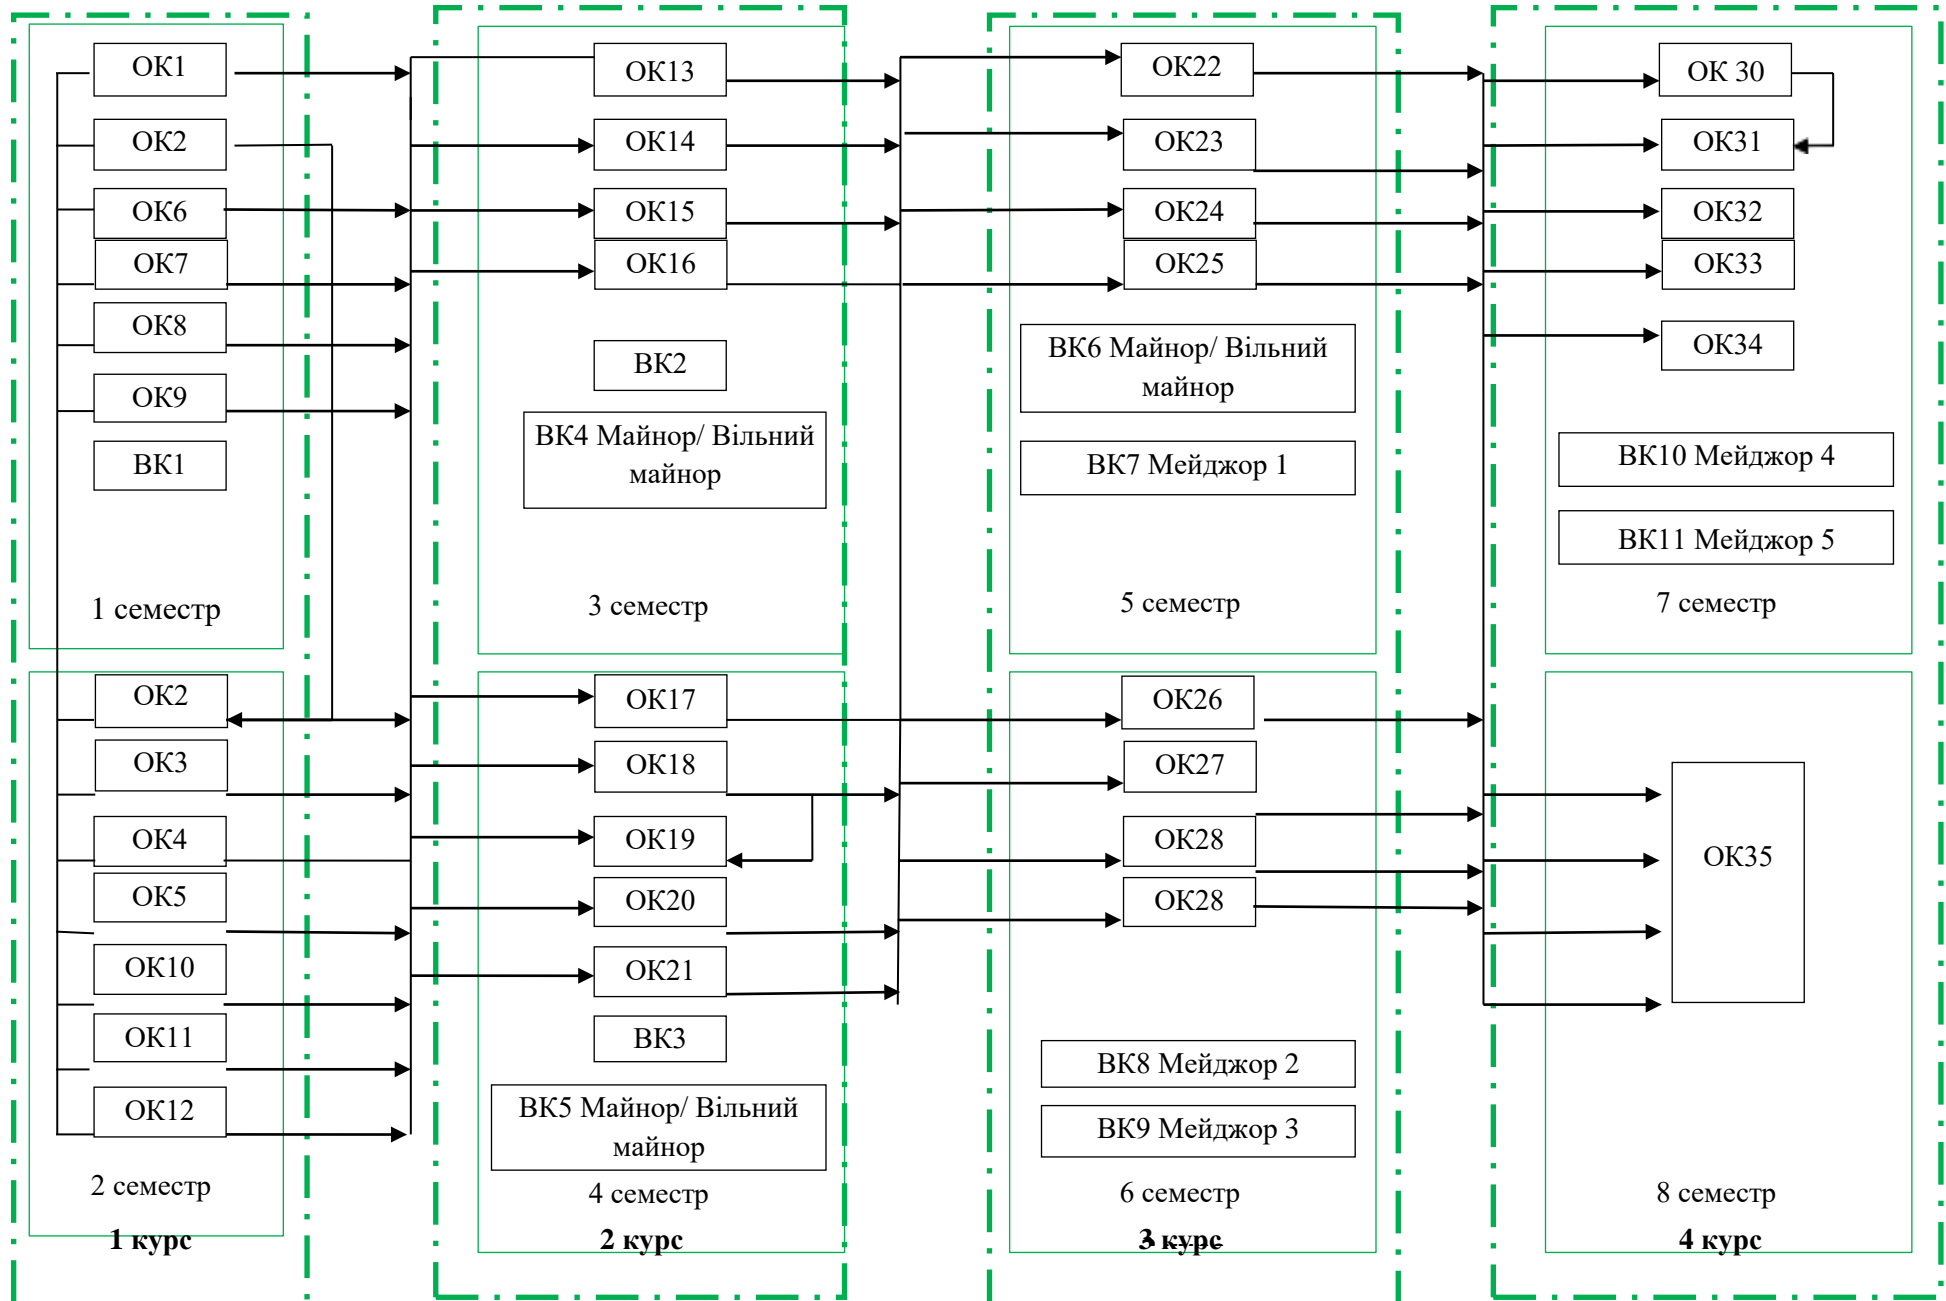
ОК1
ОК2
ОК6
ОК7
ОК8
ОК9
ВК1
1 семестр

ОК2
ОК3
ОК4
ОК5
ОК10
ОК11
ОК12
2 семестр
1 курс

ОК13
ОК14
ОК15
ОК16
ВК2
ВК4 Майнор/ Вільний майнор
3 семестр

ОК17
ОК18
ОК19
ОК20
ОК21
ВК3
ВК5 Майнор/ Вільний майнор
4 семестр
2 курс

ОК22
ОК23
ОК24
ОК25
ВК6 Майнор/ Вільний майнор
ВК7 Мейджор 1
5 семестр

ОК26
ОК27
ОК28
ОК28
ВК8 Мейджор 2
ВК9 Мейджор 3
6 семестр
3 курс

ОК 30
ОК31
ОК32
ОК33
ОК34
ВК10 Мейджор 4
ВК11 Мейджор 5
7 семестр

ОК35
8 семестр
4 курс